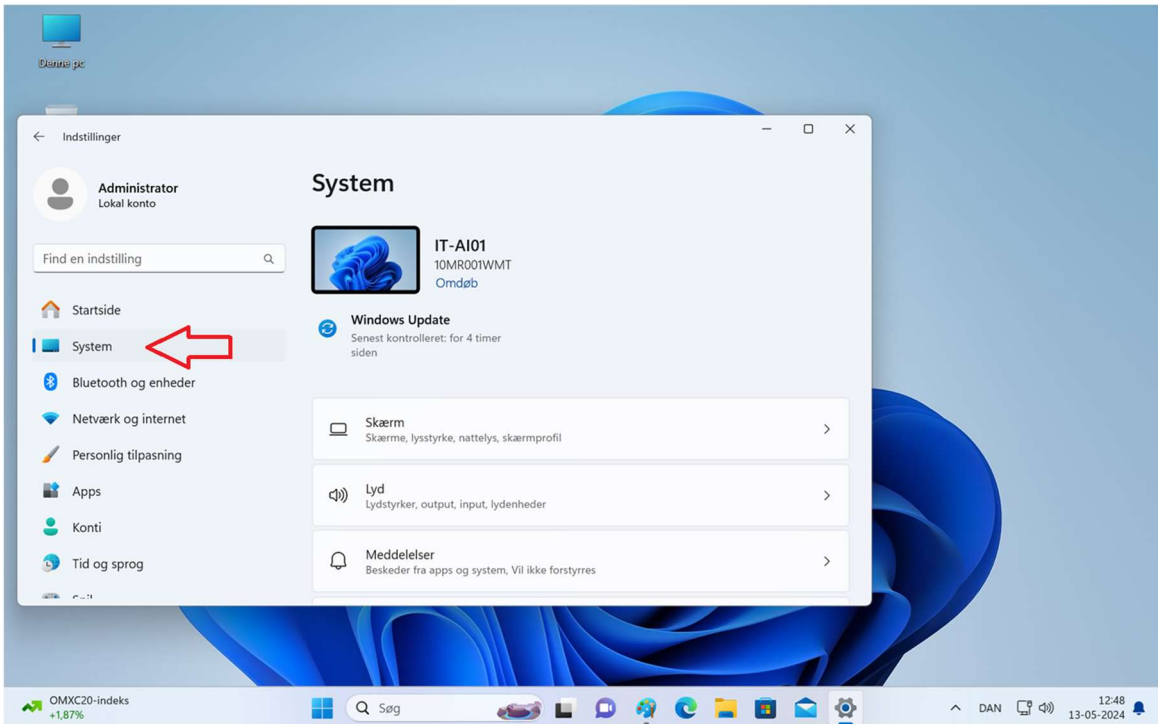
Denne pc

Indstillinger

Administrator
Lokal konto

Find en indstilling

Startside
System
Bluetooth og enheder
Netværk og internet
Personlig tilpasning
Apps
Konti
Tid og sprog
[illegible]

System

IT-AI01
10MR001WMT
Omdøb

Windows Update
Senest kontrolleret: for 4 timer siden

Skærm
Skærme, lysstyrke, nattelys, skærmprofil

Lyd
Lydstyrker, output, input, lydenheder

Meddelelser
Beskeder fra apps og system, Vil ikke forstyrres

OMXC20-indeks
+1,87%

Søg

DAN
12:48
13-05-2024